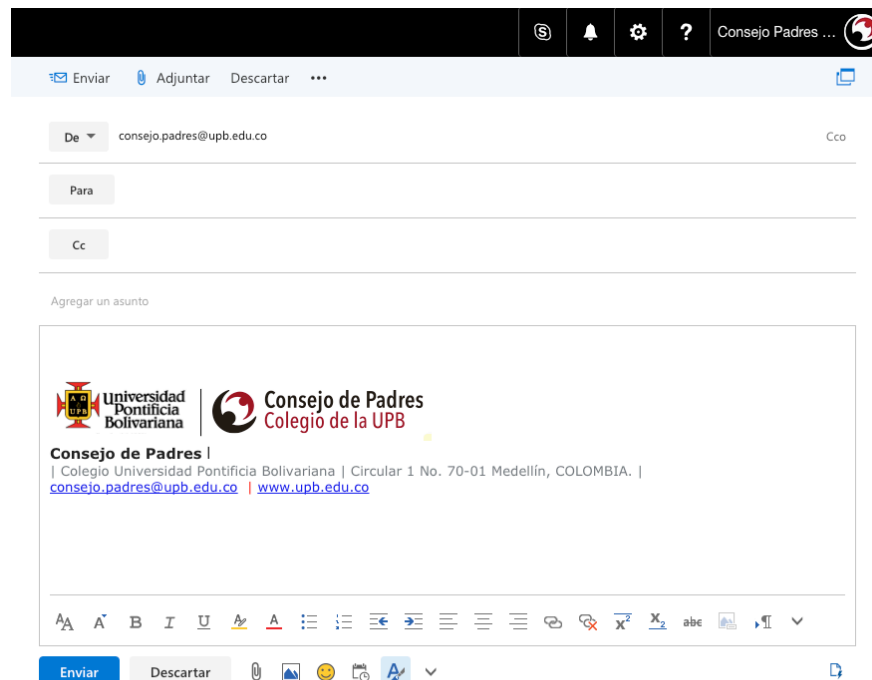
Consejo Padres ...

Enviar Adjuntar Descartar •••

De consejo.padres@upb.edu.co

Cco

Para

Cc

Agregar un asunto

Universidad Pontificia Bolivariana

Consejo de Padres
Colegio de la UPB

Consejo de Padres |
| Colegio Universidad Pontificia Bolivariana | Circular 1 No. 70-01 Medellín, COLOMBIA. |
consejo.padres@upb.edu.co | www.upb.edu.co

Enviar Descartar